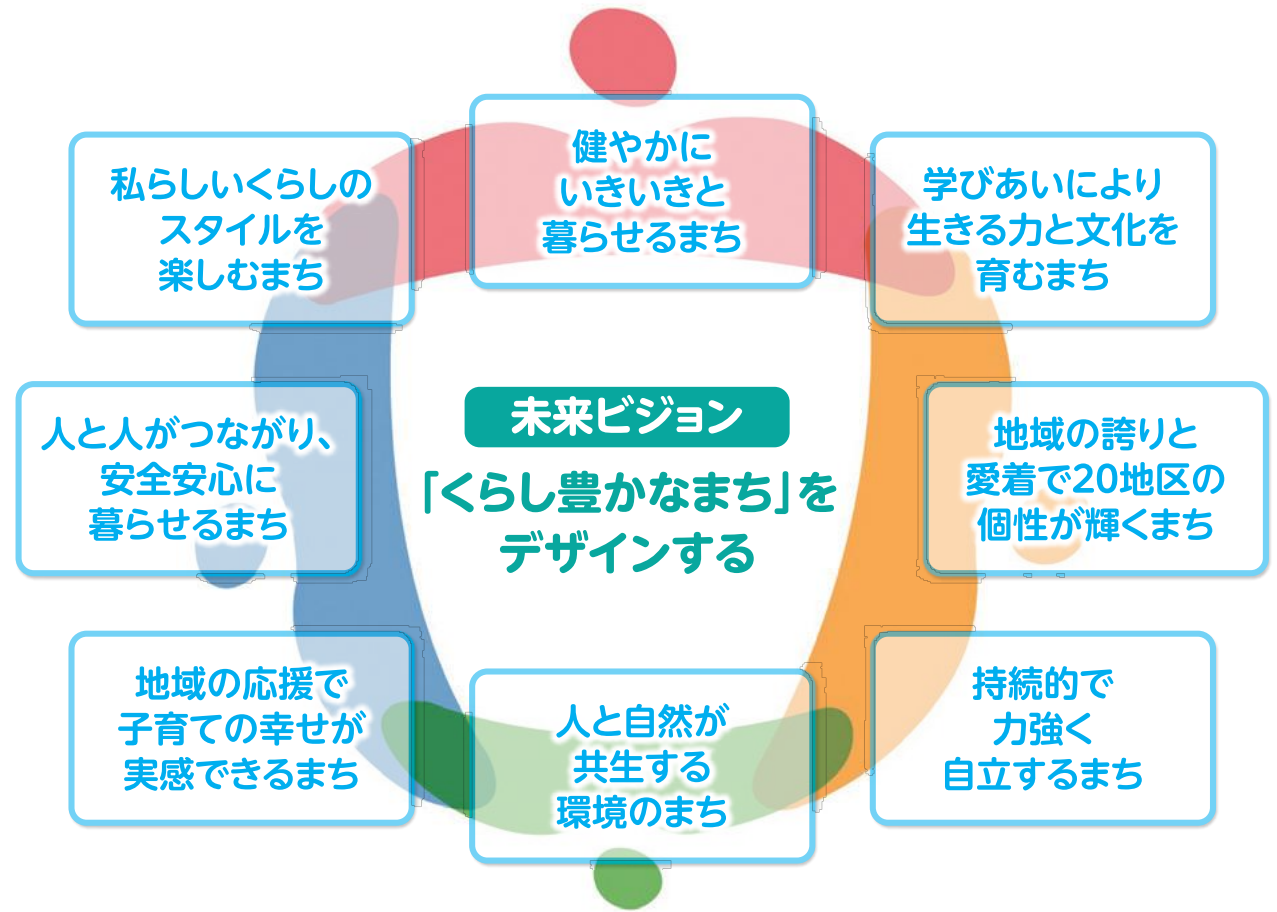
健やかに
いきいきと
暮らせるまち

私らしいくらしの
スタイルを
楽しむまち

学びあいにより
生きる力と文化を
育むまち

人と人がつながり、
安全安心に
暮らせるまち

未来ビジョン

「くらし豊かなまち」を
デザインする

地域の誇りと
愛着で20地区の
個性が輝くまち

地域の応援で
子育ての幸せが
実感できるまち

人と自然が
共生する
環境のまち

持続的で
力強く
自立するまち